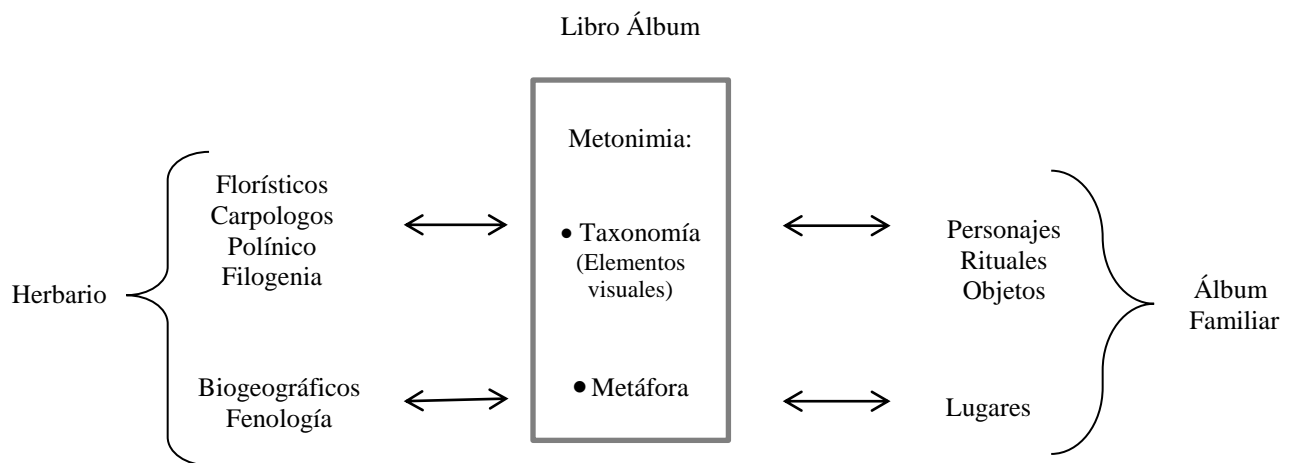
Libro Álbum

Herbario

Florísticos
Carpologos
Polínico
Filogenia

Biogeográficos
Fenología

Metonimia:

• Taxonomía (Elementos visuales)

• Metáfora

Personajes
Rituales
Objetos

Lugares

Álbum Familiar